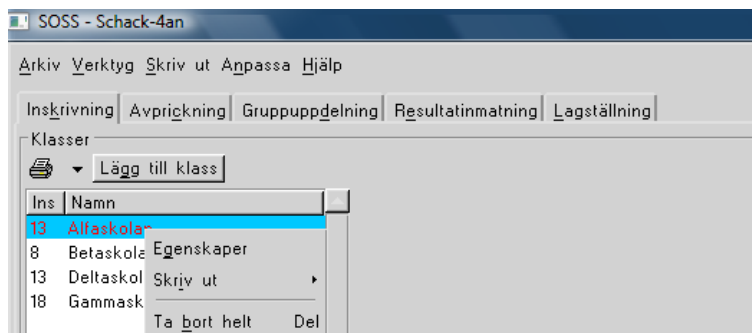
SOSS - Schack-4an

Arkiv Verktyg Skriv ut Anpassa Hjälp

Inskrivning | Avprickning | Gruppuppdelning | Resultatinmatning | Lagställning

Klasser

Lägg till klass

| Ins | Namn |
|---|---|
| 13 | Alfaskolan |
| 8 | Betaskola |
| 13 | Deltaskol |
| 18 | Gammask |

Egenskaper
Skriv ut
Ta bort helt Del